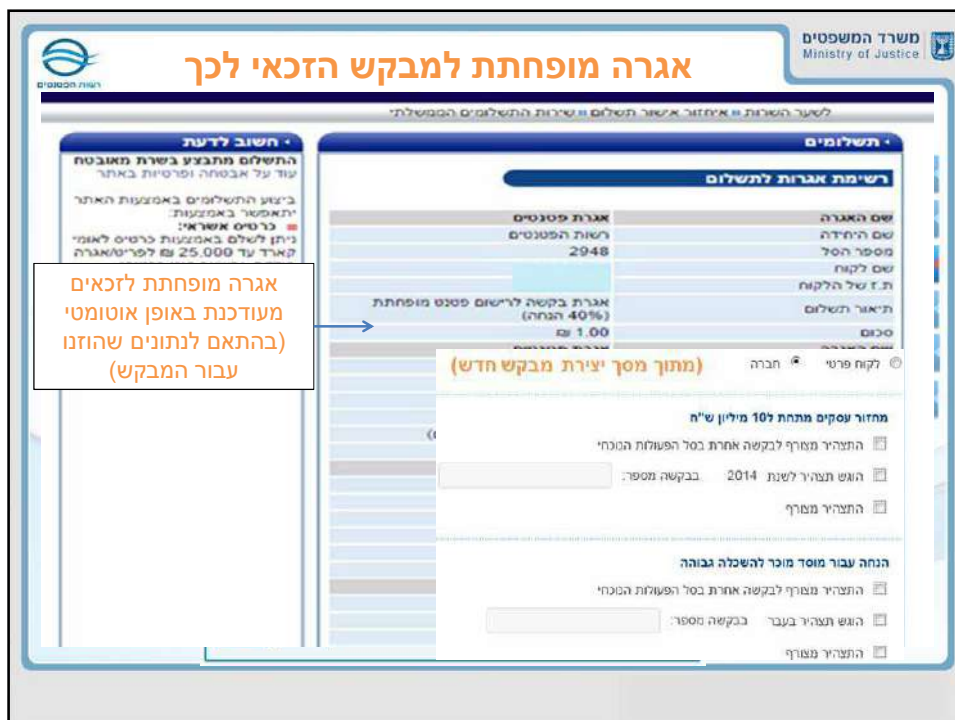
אגרה מופחתת למבקש הזכאי לכך

משרד המשפטים
Ministry of Justice

רשות הפטנטים

לשער השרות » איחזור אישור תשלום » שירות התשלומים הממשלתי

• תשלומים

רשימת אגרות לתשלום

| שם האגרה | אגרת פטנטים |
|---|---|
| שם היחידה | רשות הפטנטים |
| מספר הסל | 2948 |
| שם לקוח | |
| ת.ז של הלקוח | |
| תיאור תשלום | אגרת בקשה לרישום פטנט מופחתת (40% הנחה) |
| סכום | 1.00 ₪ |

• חשוב לדעת

התשלום מתבצע בשרת מאובטח
עוד על אבטחה ופרטיות באתר

ביצוע התשלומים באמצעות האתר יתאפשר באמצעות:
כרטיס אשראי:
ניתן לשלם באמצעות כרטיס לאומי קארד עד 25,000 ₪ לפריט/אגרה

אגרה מופחתת לזכאים מעודכנת באופן אוטומטי (בהתאם לנתונים שהוזנו עבור המבקש)

לקוח פרטי   חברה   (מתוך מסך יצירת מבקש חדש)

מחזור עסקים מתחת ל10 מיליון ש"ח

התצהיר מצורף לבקשה אחרת בסל הפעולות הנוכחי

הוגש תצהיר לשנת 2014 בבקשה מספר:

התצהיר מצורף

הנחה עבור מוסד מוכר להשכלה גבוהה

התצהיר מצורף לבקשה אחרת בסל הפעולות הנוכחי

הוגש תצהיר בעבר בבקשה מספר:

התצהיר מצורף